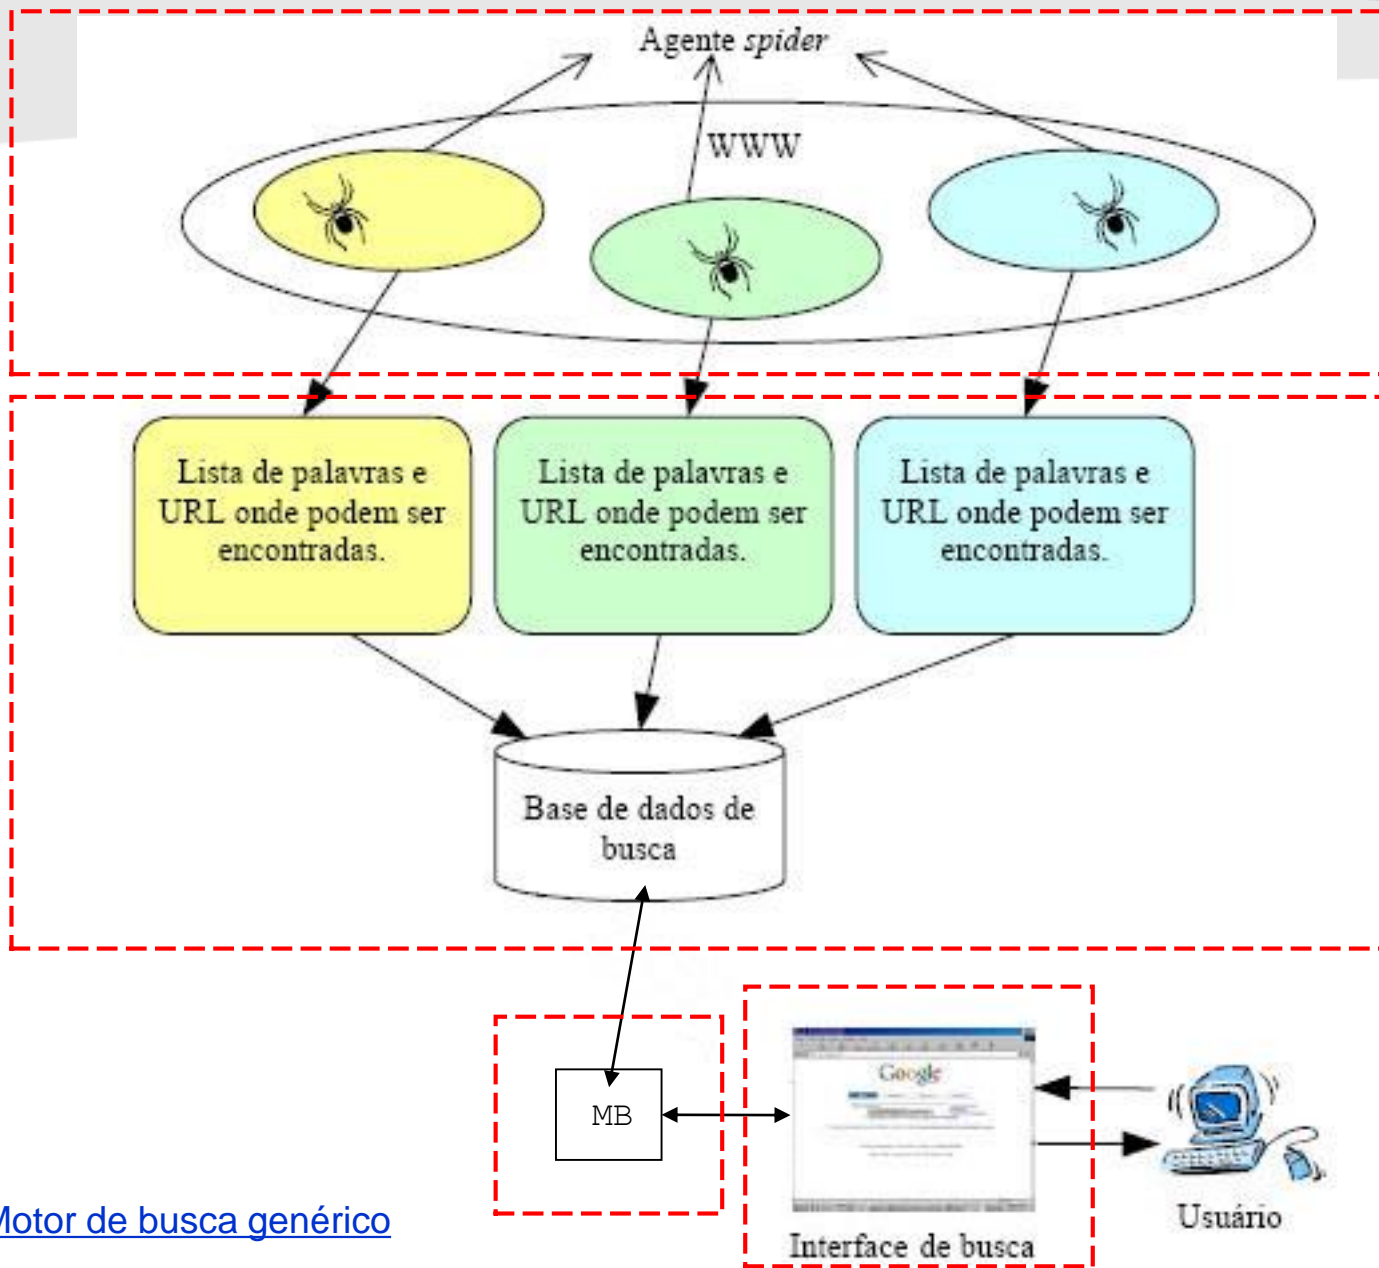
Agente *spider*

WWW

Lista de palavras e URL onde podem ser encontradas.

Lista de palavras e URL onde podem ser encontradas.

Lista de palavras e URL onde podem ser encontradas.

Base de dados de busca

MB

Google

Interface de busca

Usuário

Motor de busca genérico